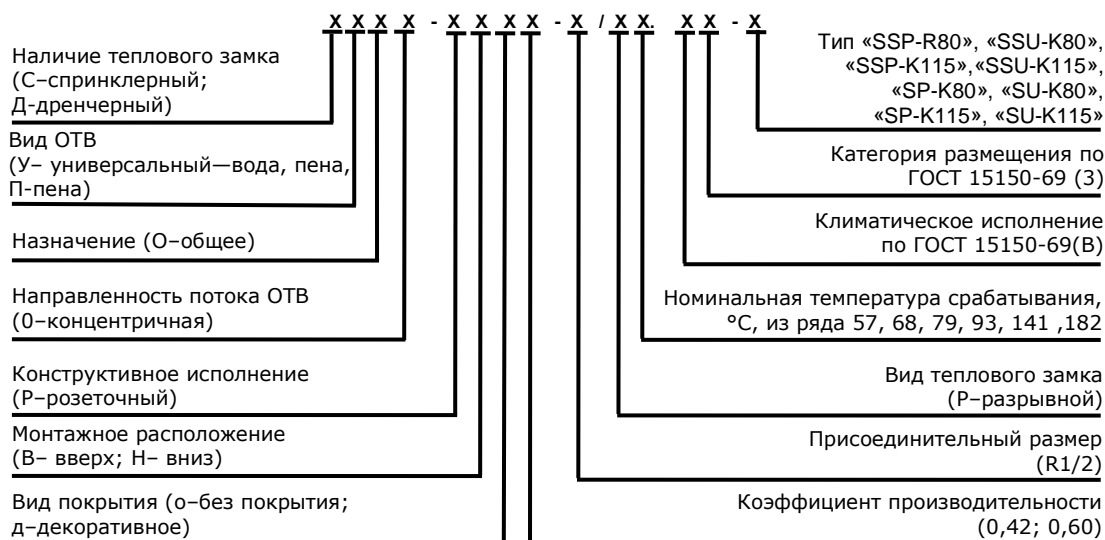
X X X X - X X X X - X / X X. X X - X

Наличие теплового замка (С–спринклерный; Д-дренчерный)

Вид ОТВ (У– универсальный—вода, пена, П-пена)

Назначение (О–общее)

Направленность потока ОТВ (0–концентричная)

Конструктивное исполнение (Р–розеточный)

Монтажное расположение (В– вверх; Н– вниз)

Вид покрытия (о–без покрытия; д–декоративное)

Тип «SSP-R80», «SSU-K80», «SSP-K115»,«SSU-K115», «SP-K80», «SU-K80», «SP-K115», «SU-K115»

Категория размещения по ГОСТ 15150-69 (3)

Климатическое исполнение по ГОСТ 15150-69(В)

Номинальная температура срабатывания, °С, из ряда 57, 68, 79, 93, 141 ,182

Вид теплового замка (Р–разрывной)

Присоединительный размер (R1/2)

Коэффициент производительности (0,42; 0,60)